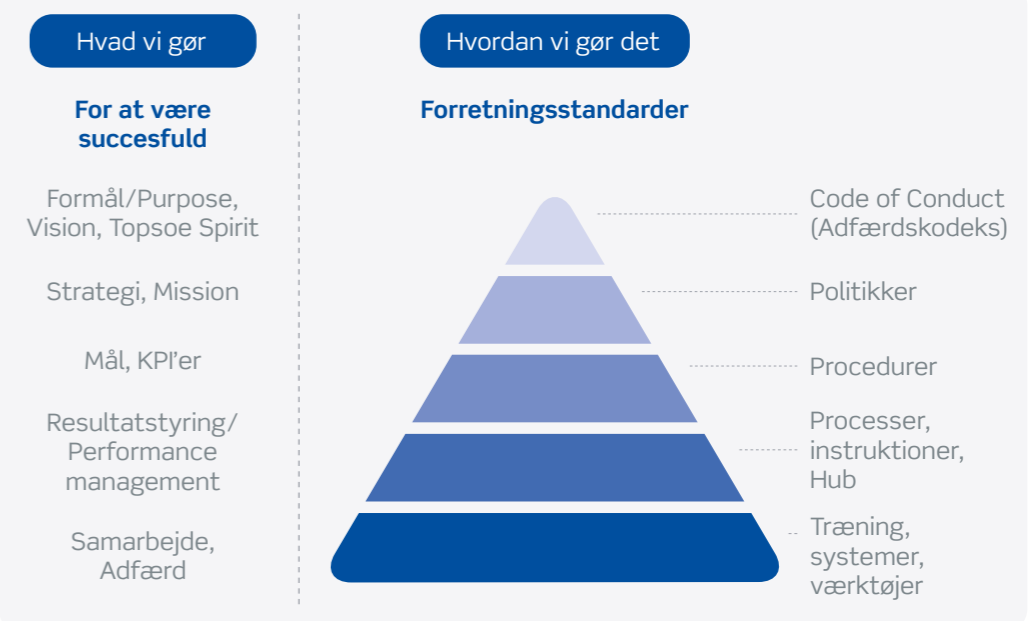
Hvad vi gør

For at være succesfuld

Formål/Purpose, Vision, Topsoe Spirit

Strategi, Mission

Mål, KPI'er

Resultatstyring/ Performance management

Samarbejde, Adfærd

Hvordan vi gør det

Forretningsstandarder

Code of Conduct (Adfærdskodeks)

Politikker

Procedurer

Processer, instruktioner, Hub

Træning, systemer, værktøjer